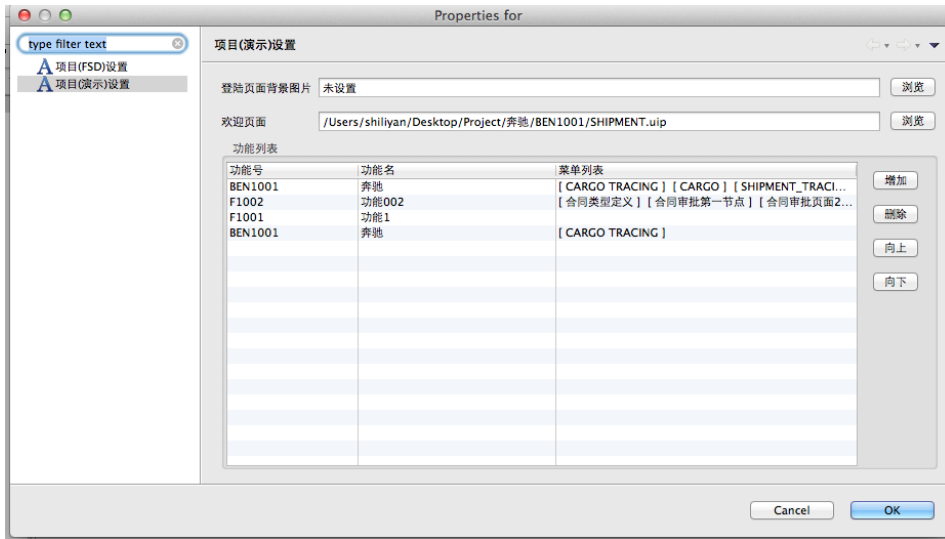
Properties for

type filter text

项目(FSD)设置
项目(演示)设置

项目(演示)设置

登陆页面背景图片 未设置 浏览

欢迎页面 /Users/shiliyan/Desktop/Project/奔驰/BEN1001/SHIPMENT.uip 浏览

功能列表

| 功能号 | 功能名 | 菜单列表 |
|---|---|---|
| BEN1001 | 奔驰 | [ CARGO TRACING ] [ CARGO ] [ SHIPMENT_TRACI... |
| F1002 | 功能002 | [ 合同类型定义 ] [ 合同审批第一节点 ] [ 合同审批页面2... |
| F1001 | 功能1 | |
| BEN1001 | 奔驰 | [ CARGO TRACING ] |

增加
删除
向上
向下

Cancel
OK